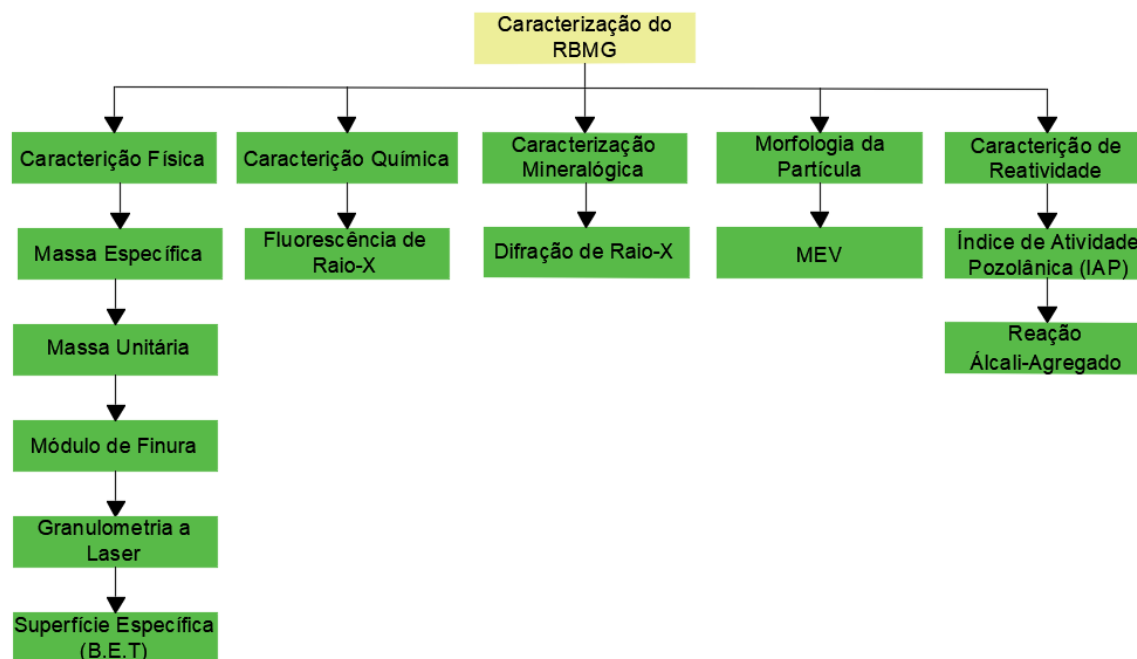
Caracterização do RBMG

Caracterição Física

Massa Específica

Massa Unitária

Módulo de Finura

Granulometria a Laser

Superfície Específica (B.E.T)

Caracterição Química

Fluorescência de Raio-X

Caracterização Mineralógica

Difração de Raio-X

Morfologia da Partícula

MEV

Caracterição de Reatividade

Índice de Atividade Pozolânica (IAP)

Reação Álcali-Agregado